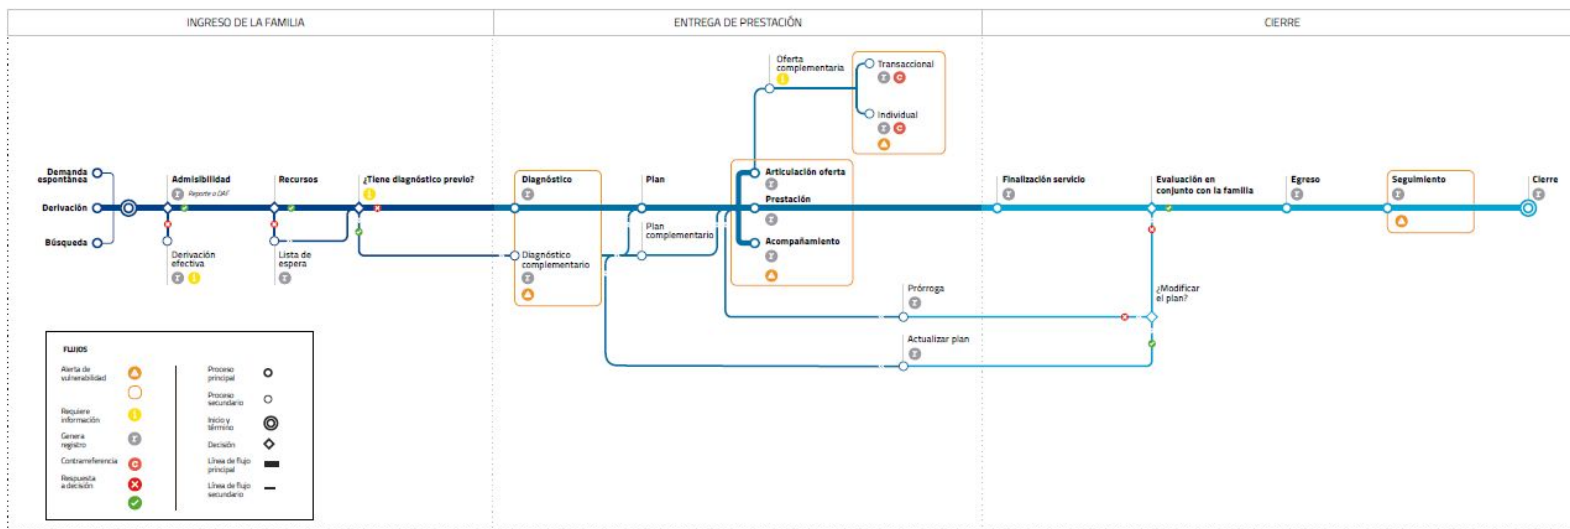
INGRESO DE LA FAMILIA

ENTREGA DE PRESTACIÓN

CIERRE

Demanda espontánea

Derivación

Búsqueda

Admisibilidad

Reporte a DAF

Derivación efectiva

Recursos

Lista de espera

¿Tiene diagnóstico previo?

Diagnóstico

Diagnóstico complementario

Plan

Plan complementario

Oferta complementaria

Transaccional

Individual

Articulación oferta

Prestación

Acompañamiento

Prórroga

Actualizar plan

Finalización servicio

Evaluación en conjunto con la familia

¿Modificar el plan?

Egreso

Seguimiento

Cierre

FLUJOS

Alerta de vulnerabilidad

Requiere información

Genera registro

Contrareferencia

Respuesta a decisión

Proceso principal

Proceso secundario

Inicio y término

Decisión

Línea de flujo principal

Línea de flujo secundario